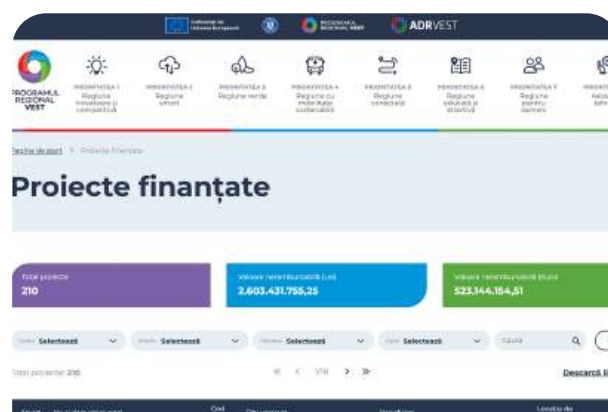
Cofinanțat de Uniunea Europeană

REGIONALĂ REGIONAL VEST

ADRVEST

PROGRAMUL REGIONAL VEST

PRIORITATEA 1 Regiune inovatoare și competitivă

PRIORITATEA 2 Regiune smart

PRIORITATEA 3 Regiune verde

PRIORITATEA 4 Regiune cu mobilitate sustenabilă

PRIORITATEA 5 Regiune conectată

PRIORITATEA 6 Regiune educată și atractivă

PRIORITATEA 7 Regiune pentru oameni

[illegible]

Pagina de start > Proiecte finanțate

Proiecte finanțate

Total proiecte
210

Valoare nerambursabilă (Lei)
2.603.431.755,25

Valoare nerambursabilă (Euro)
523.144.154,51

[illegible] Selectează

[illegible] Selectează

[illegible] Selectează

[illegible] Selectează

Caută

Total proiecte: 210

« < 1/10 > »

Descarcă li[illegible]